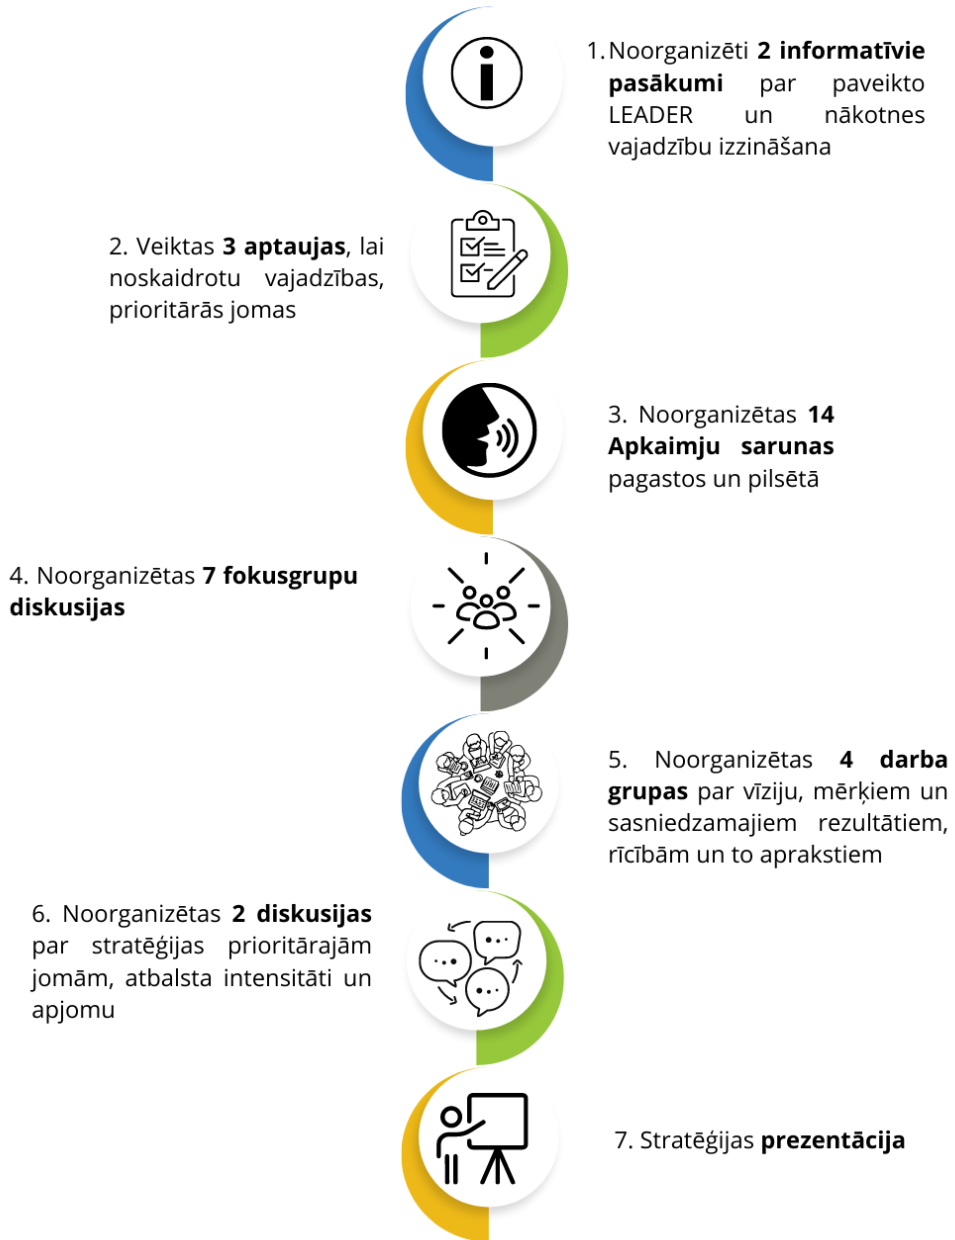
1. Noorganizēti 2 informatīvie pasākumi par paveikto LEADER un nākotnes vajadzību izzināšana

2. Veiktas 3 aptaujas, lai noskaidrotu vajadzības, prioritārās jomas

3. Noorganizētas 14 Apkaimju sarunas pagastos un pilsētā

4. Noorganizētas 7 fokusgrupu diskusijas

5. Noorganizētas 4 darba grupas par vīziju, mērķiem un sasniedzamajiem rezultātiem, rīcībām un to aprakstiem

6. Noorganizētas 2 diskusijas par stratēģijas prioritārajām jomām, atbalsta intensitāti un apjomu

7. Stratēģijas prezentācija